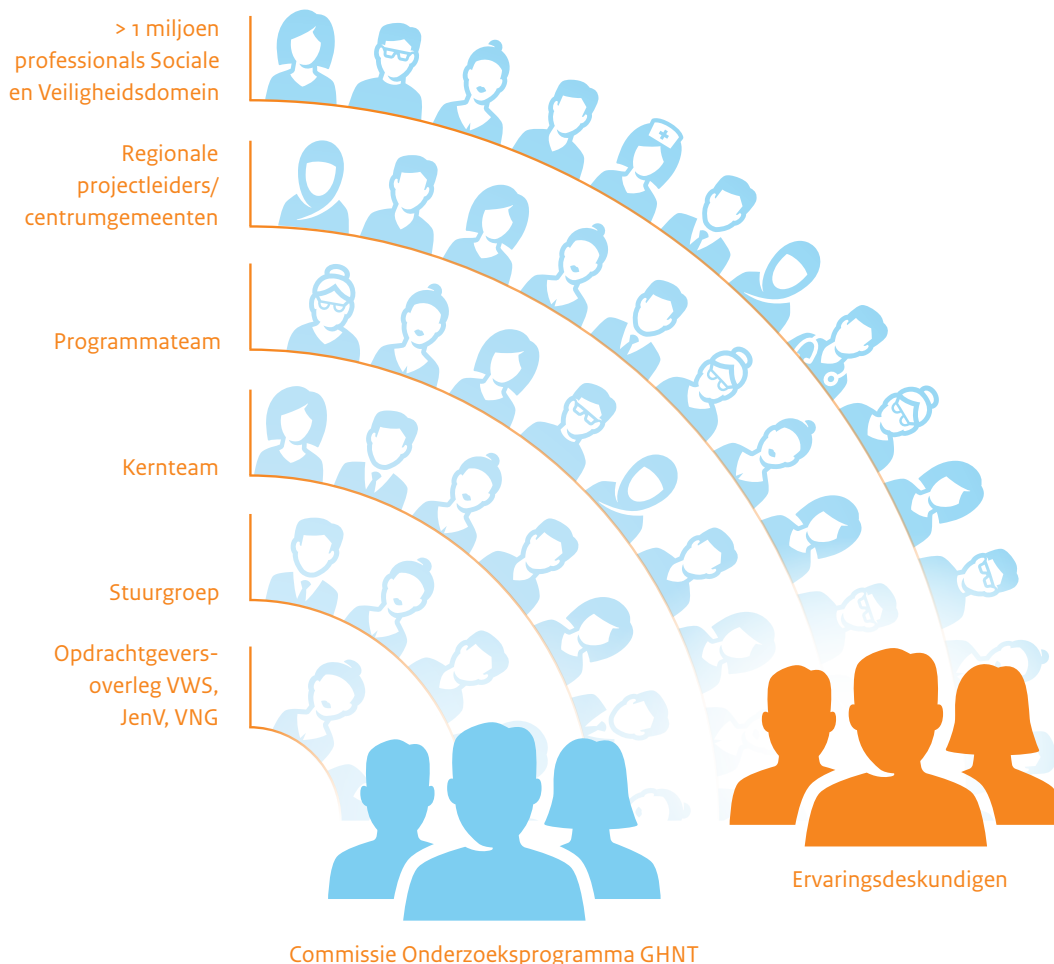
> 1 miljoen professionals Sociale en Veiligheidsdomein

Regionale projectleiders/ centrumgemeenten

Programmateam

Kernteam

Stuurgroep

Opdrachtgeversoverleg VWS, JenV, VNG

Ervaringsdeskundigen

Commissie Onderzoeksprogramma GHNT